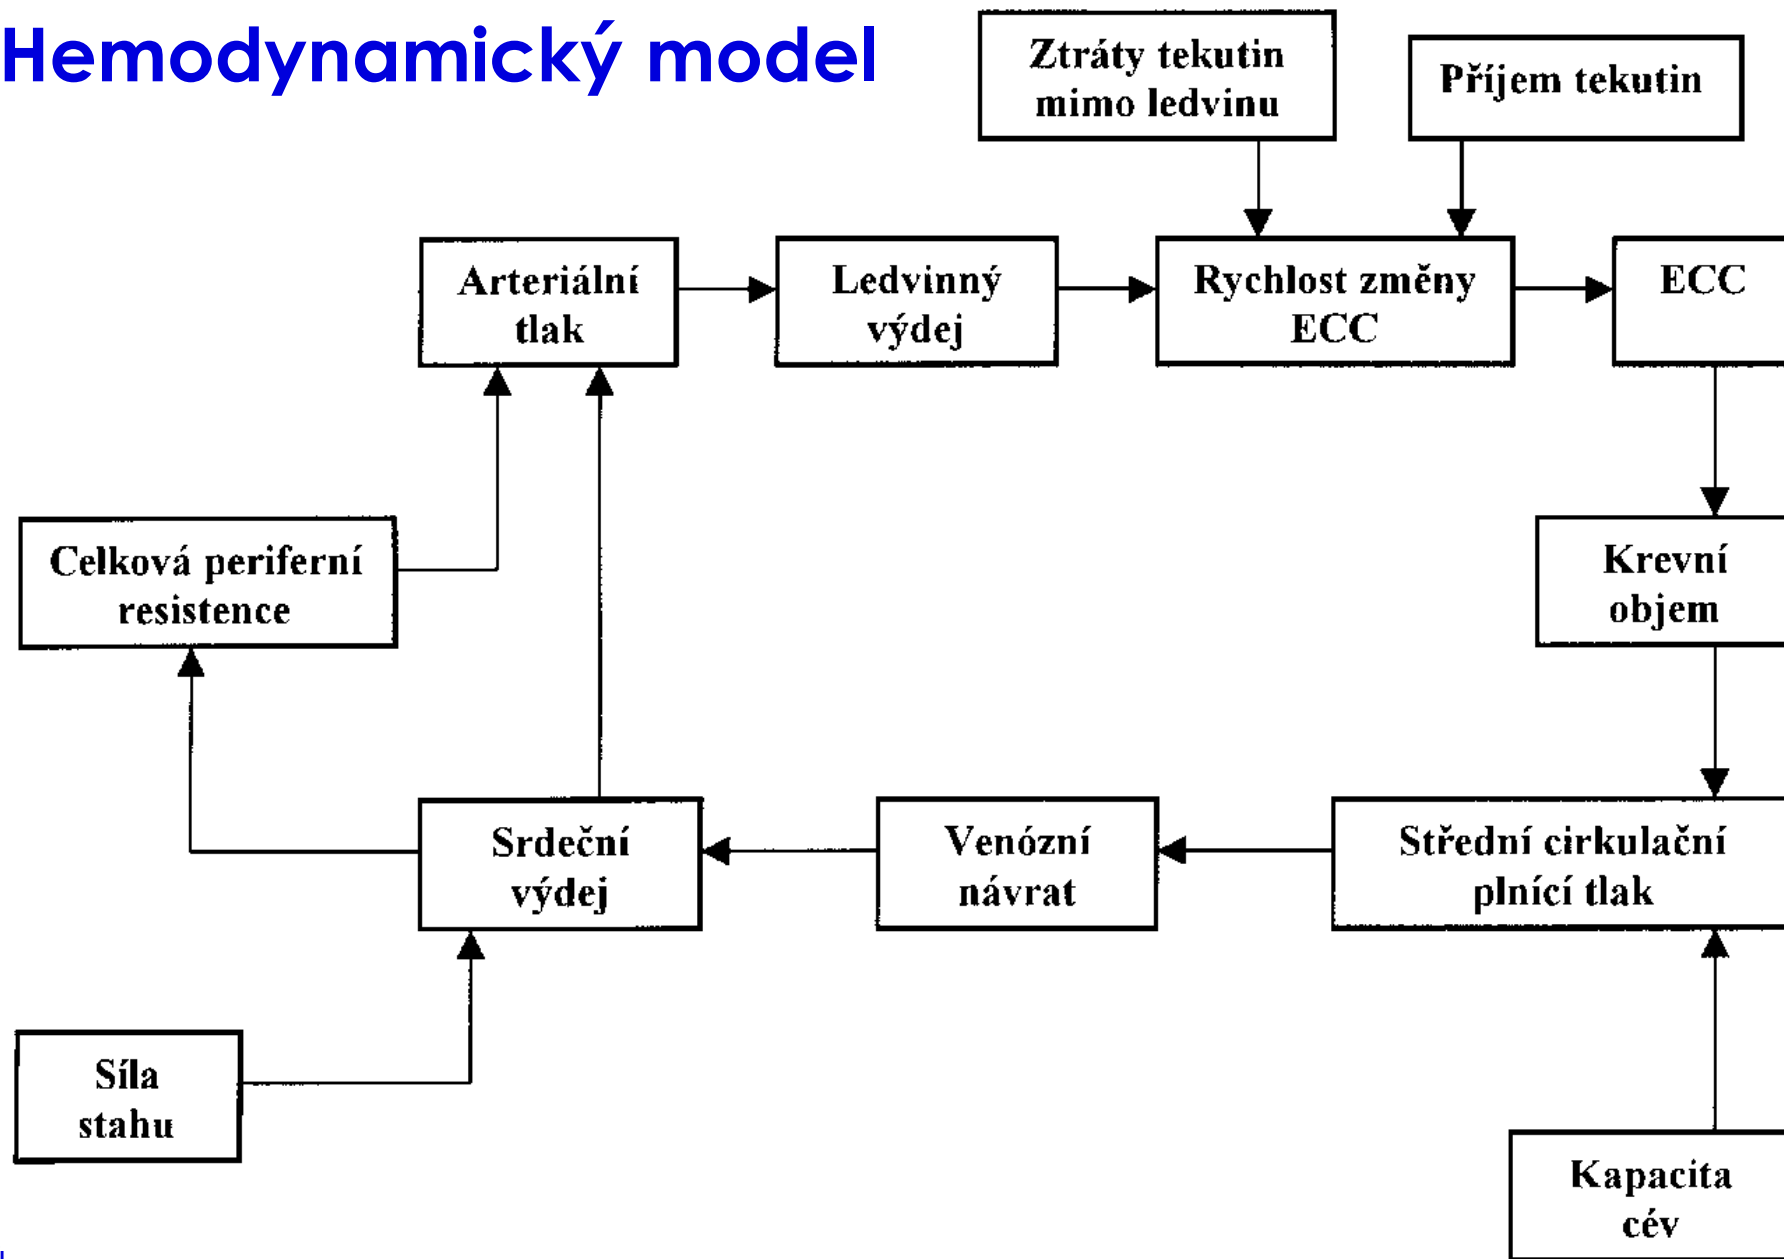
Hemodynamický model

Ztráty tekutin mimo ledvinu

Příjem tekutin

Arteriální tlak

Ledvinný výdej

Rychlost změny ECC

ECC

Krevní objem

Celková periferní resistence

Srdeční výdej

Venózní návrat

Střední cirkulační plnící tlak

Síla stahu

Kapacita cév